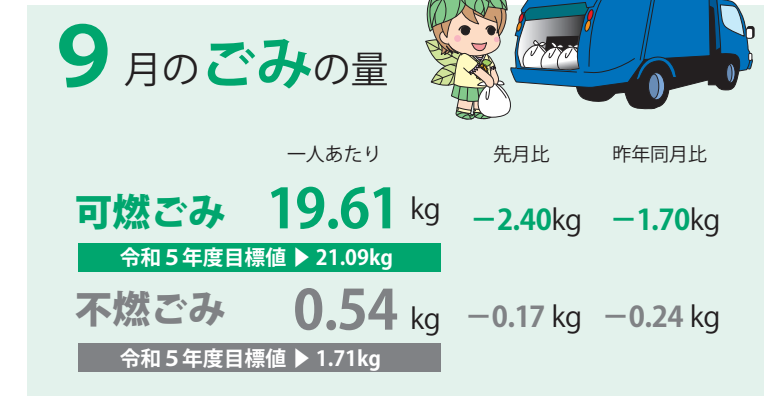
9月のごみの量

| | 一人あたり | 先月比 | 昨年同月比 |
|---|---|---|---|
| 可燃ごみ | 19.61 kg | −2.40kg | −1.70kg |
| 令和５年度目標値 ▶ 21.09kg | | | |
| 不燃ごみ | 0.54 kg | −0.17 kg | −0.24 kg |
| 令和５年度目標値 ▶ 1.71kg | | | |